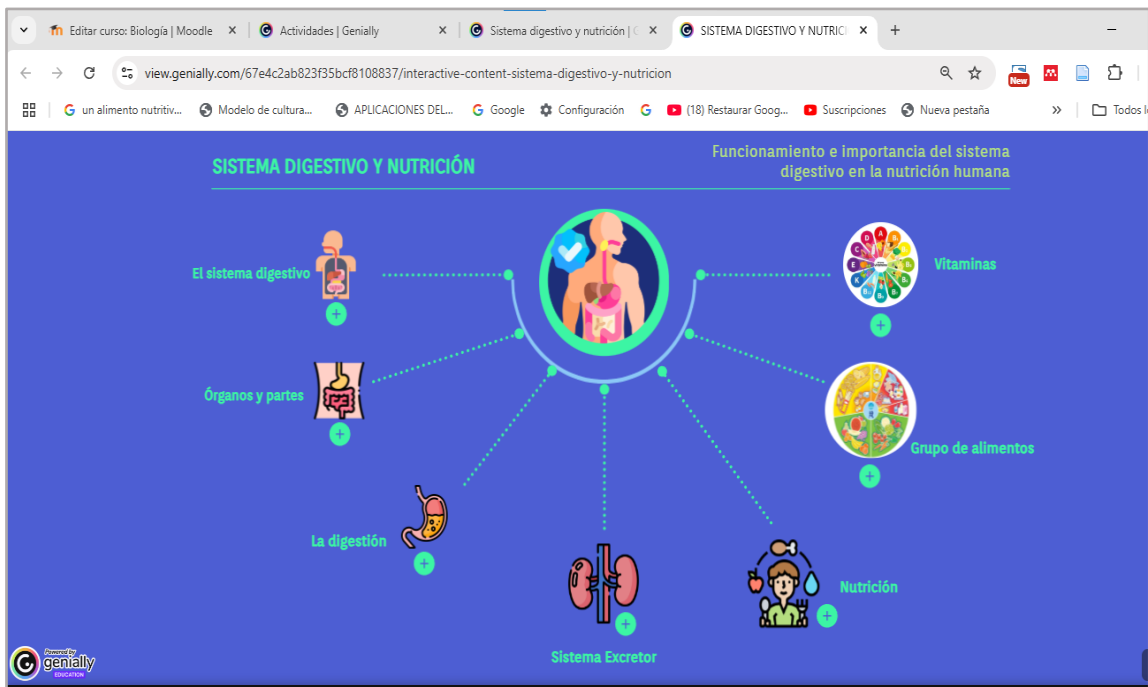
Editar curso: Biología | Moodle
Actividades | Genially
Sistema digestivo y nutrición | G
SISTEMA DIGESTIVO Y NUTRICI

view.genially.com/67e4c2ab823f35bcf8108837/interactive-content-sistema-digestivo-y-nutricion

New

un alimento nutritiv... Modelo de cultura... APLICACIONES DEL... Google Configuración (18) Restaurar Goog... Suscripciones Nueva pestaña Todos l

SISTEMA DIGESTIVO Y NUTRICIÓN

Funcionamiento e importancia del sistema digestivo en la nutrición humana

El sistema digestivo

Vitaminas

Órganos y partes

Grupo de alimentos

La digestión

Nutrición

Sistema Excretor

Powered by genially EDUCATION